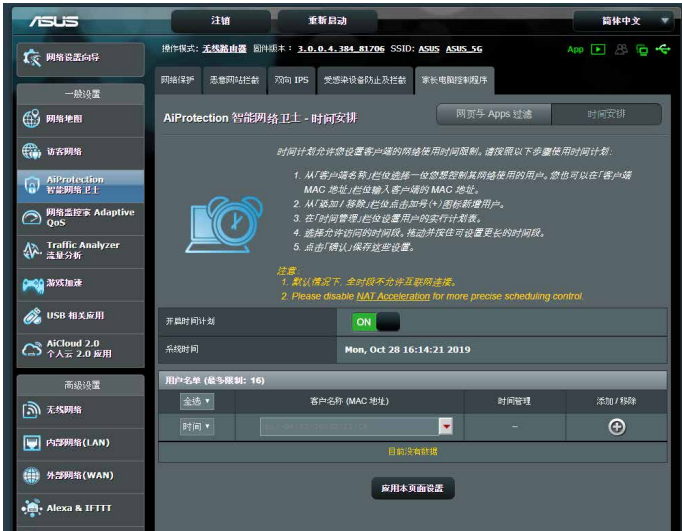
ASUS
注销
重新启动
简体中文

网络设置向导
操作模式: 无线路由器 固件版本: 3.0.0.4.384_81706 SSID: ASUS ASUS_5G
App

一般设置
网络地图
访客网络
AiProtection 智能网络卫士
网络监控家 Adaptive QoS
Traffic Analyzer 流量分析
游戏加速
USB 相关应用
AiCloud 2.0 个人云 2.0 应用
高级设置
无线网络
内部网络(LAN)
外部网络(WAN)
Alexa & IFTTT

网络保护 | 恶意网站拦截 | 双向 IPS | 受感染设备防止及拦截 | 家长电脑控制程序

AiProtection 智能网络卫士 - 时间安排
网页与 Apps 过滤 | 时间安排

时间计划允许您设置客户端的网络使用时间限制。请按照以下步骤使用时间计划:

1. 从「客户端名称」栏位选择一位您想控制其网络使用的用户。您也可以在「客户端 MAC 地址」栏位输入客户端的 MAC 地址。
2. 从「添加 / 移除」栏位点击加号(+)图标新增用户。
3. 在「时间管理」栏位设置用户的实行计划表。
4. 选择允许访问的时间段。拖动并按住可设置更长的时间段。
5. 点击「确认」保存这些设置。

注意:
1. 默认情况下,全时段不允许互联网连接。
2. Please disable NAT Acceleration for more precise scheduling control.

| 开启时间计划 | ON |
|---|---|
| 系统时间 | Mon, Oct 28 16:14:21 2019 |

用户名单 (最多限制: 16)

| 全选 ▾ | 客户名称 (MAC 地址) | 时间管理 | 添加 / 移除 |
|---|---|---|---|
| 时间 ▾ | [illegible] | – | ⊕ |

目前没有数据

应用本页面设置